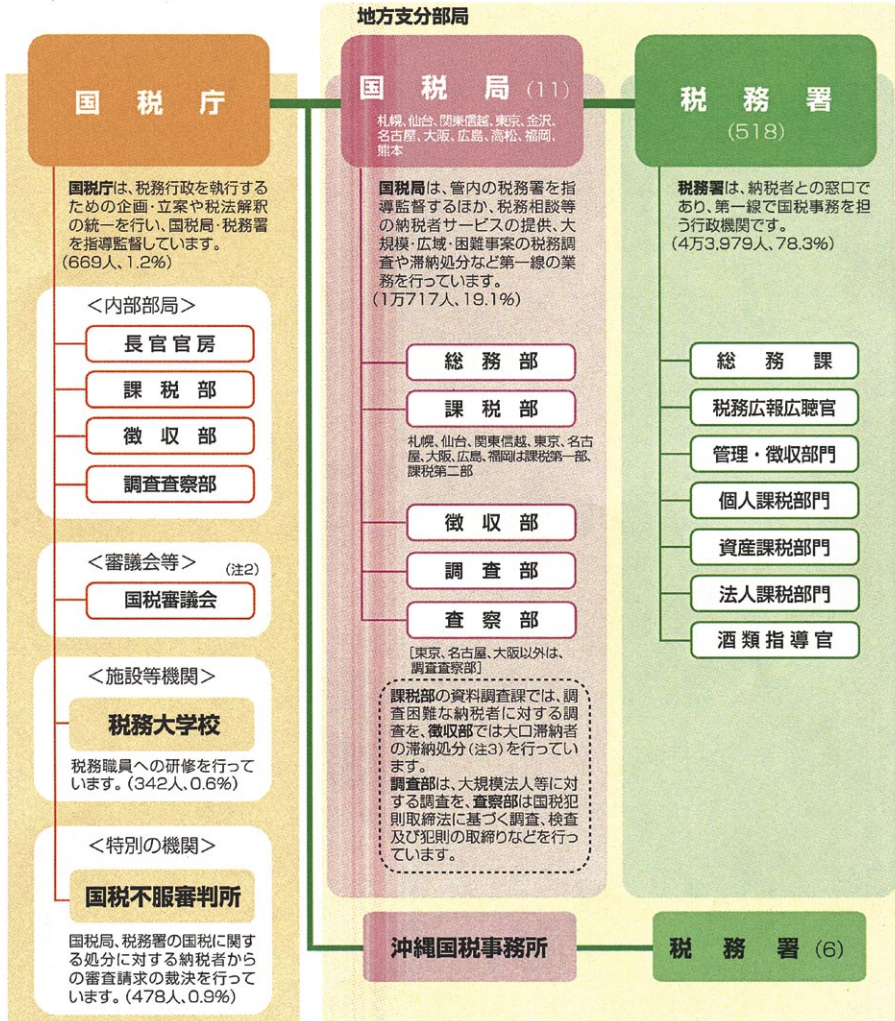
地方支分部局

国税庁

国税庁は、税務行政を執行するための企画・立案や税法解釈の統一を行い、国税局・税務署を指導監督しています。（669人、1.2%）

<内部部局>

長官官房

課税部

徴収部

調査査察部

<審議会等>（注2）

国税審議会

<施設等機関>

税務大学校

税務職員への研修を行っています。（342人、0.6%）

<特別の機関>

国税不服審判所

国税局、税務署の国税に関する処分に対する納税者からの審査請求の裁決を行っています。（478人、0.9%）

国税局（11）

札幌、仙台、関東信越、東京、金沢、名古屋、大阪、広島、高松、福岡、熊本

国税局は、管内の税務署を指導監督するほか、税務相談等の納税者サービスの提供、大規模・広域・困難事案の税務調査や滞納処分など第一線の業務を行っています。（1万717人、19.1%）

総務部

課税部

札幌、仙台、関東信越、東京、名古屋、大阪、広島、福岡は課税第一部、課税第二部

徴収部

調査部

査察部

［東京、名古屋、大阪以外は、調査査察部］

課税部の資料調査課では、調査困難な納税者に対する調査を、徴収部では大口滞納者の滞納処分（注3）を行っています。
調査部は、大規模法人等に対する調査を、査察部は国税犯則取締法に基づく調査、検査及び犯則の取締りなどを行っています。

税務署（518）

税務署は、納税者との窓口であり、第一線で国税事務を担う行政機関です。（4万3,979人、78.3%）

総務課

税務広報広聴官

管理・徴収部門

個人課税部門

資産課税部門

法人課税部門

酒類指導官

沖縄国税事務所

税務署（6）